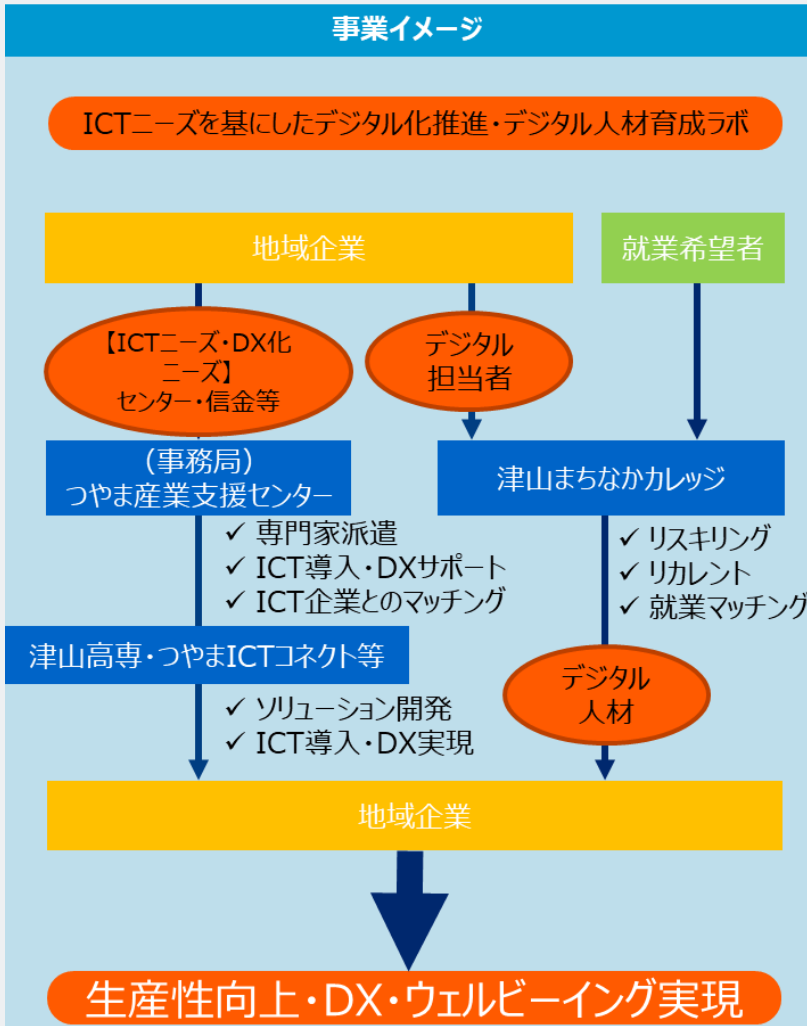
事業イメージ

ICTニーズを基にしたデジタル化推進・デジタル人材育成ラボ

地域企業

就業希望者

【ICTニーズ・DX化ニーズ】
センター・信金等

デジタル担当者

（事務局）
つやま産業支援センター

津山まちなかカレッジ

✓ 専門家派遣
✓ ICT導入・DXサポート
✓ ICT企業とのマッチング

✓ リスキリング
✓ リカレント
✓ 就業マッチング

津山高専・つやまICTコネクト等

デジタル人材

✓ ソリューション開発
✓ ICT導入・DX実現

地域企業

生産性向上・DX・ウェルビーイング実現